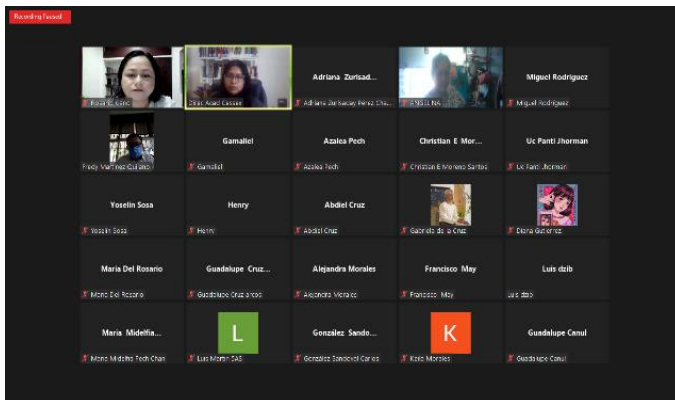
Recording Paused

Rosa E. Kanc
Diaz Azael Casares
Adriana Zurisad...
Adriana Zurisaday Perez Cha...
ANGELINA
Miguel Rodriguez
Miguel Rodriguez

Fredy Martinez Culand
Gamaliel
Gamaliel
Azalea Pech
Azalea Pech
Christian E Mor...
Christian E Moreno Santos
Uc Panti Jhorman
Uc Panti Jhorman

Yoselin Sosa
Yoselin Sosa
Henry
Henry
Abdiel Cruz
Abdiel Cruz
Gabriela de la Cruz
Diana Gutierrez

Maria Del Rosario
Maria Del Rosario
Guadalupe Cruz...
Guadalupe Cruz arcos
Alejandra Morales
Alejandra Morales
Francisco May
Francisco May
Luis dzib
Luis dzib

Maria Midelfia...
Maria Midelfia Pech Chan
L
Luis Martin SAS
González Sando...
Gonzalez Sandoval Carlos
K
Keila Morales
Guadalupe Canul
Guadalupe Canul